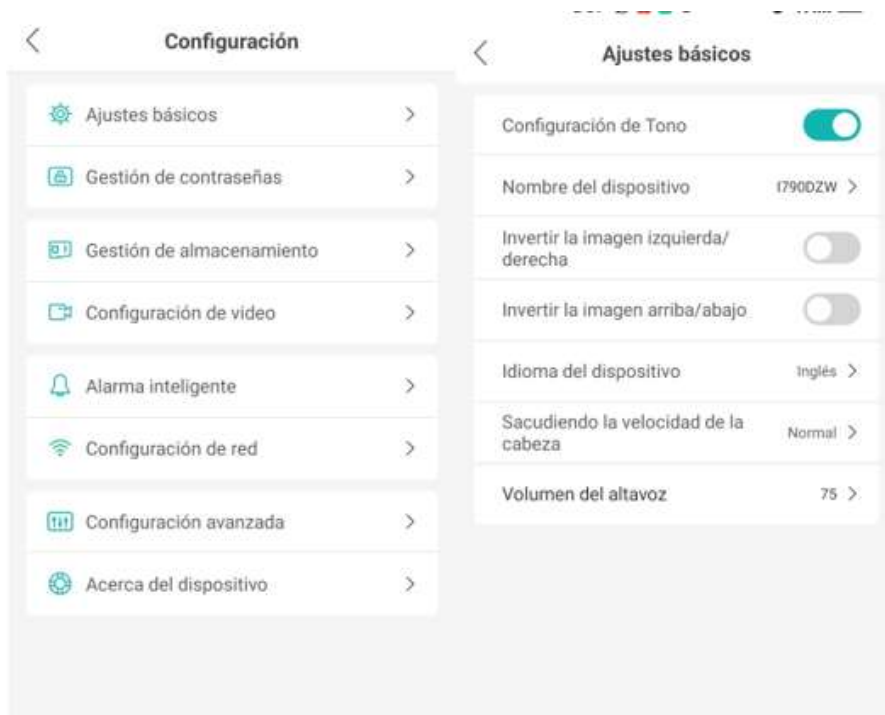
<

Configuración

Ajustes básicos >

Gestión de contraseñas >

Gestión de almacenamiento >

Configuración de vídeo >

Alarma inteligente >

Configuración de red >

Configuración avanzada >

Acerca del dispositivo >

<

Ajustes básicos

Configuración de Tono

Nombre del dispositivo I790DZW >

Invertir la imagen izquierda/ derecha

Invertir la imagen arriba/abajo

Idioma del dispositivo Inglés >

Sacudiendo la velocidad de la cabeza Normal >

Volumen del altavoz 75 >